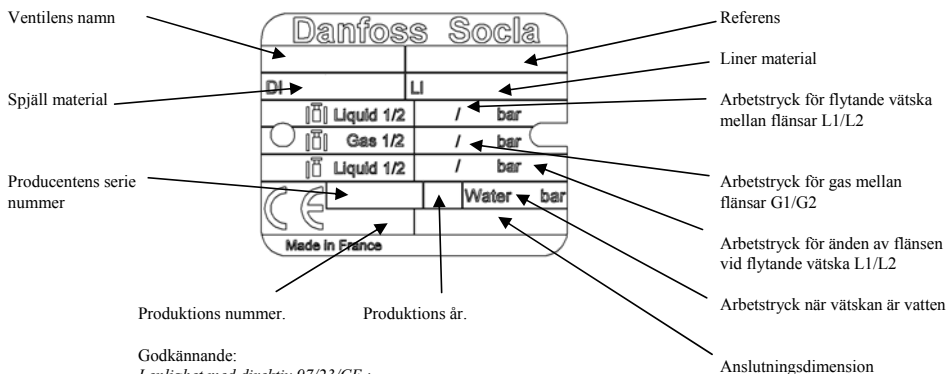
Ventilens namn

Spjäll material

Producentens serie nummer

Danfoss Socla

DI

LI

Liquid 1/2 / bar

Gas 1/2 / bar

Liquid 1/2 / bar

Water bar

Made in France

Referens

Liner material

Arbetstryck för flytande vätska mellan flänsar L1/L2

Arbetstryck för gas mellan flänsar G1/G2

Arbetstryck för änden av flänsen vid flytande vätska L1/L2

Arbetstryck när vätskan är vatten

Anslutningsdimension

Produktions nummer.

Produktions år.

Godkännande:
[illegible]